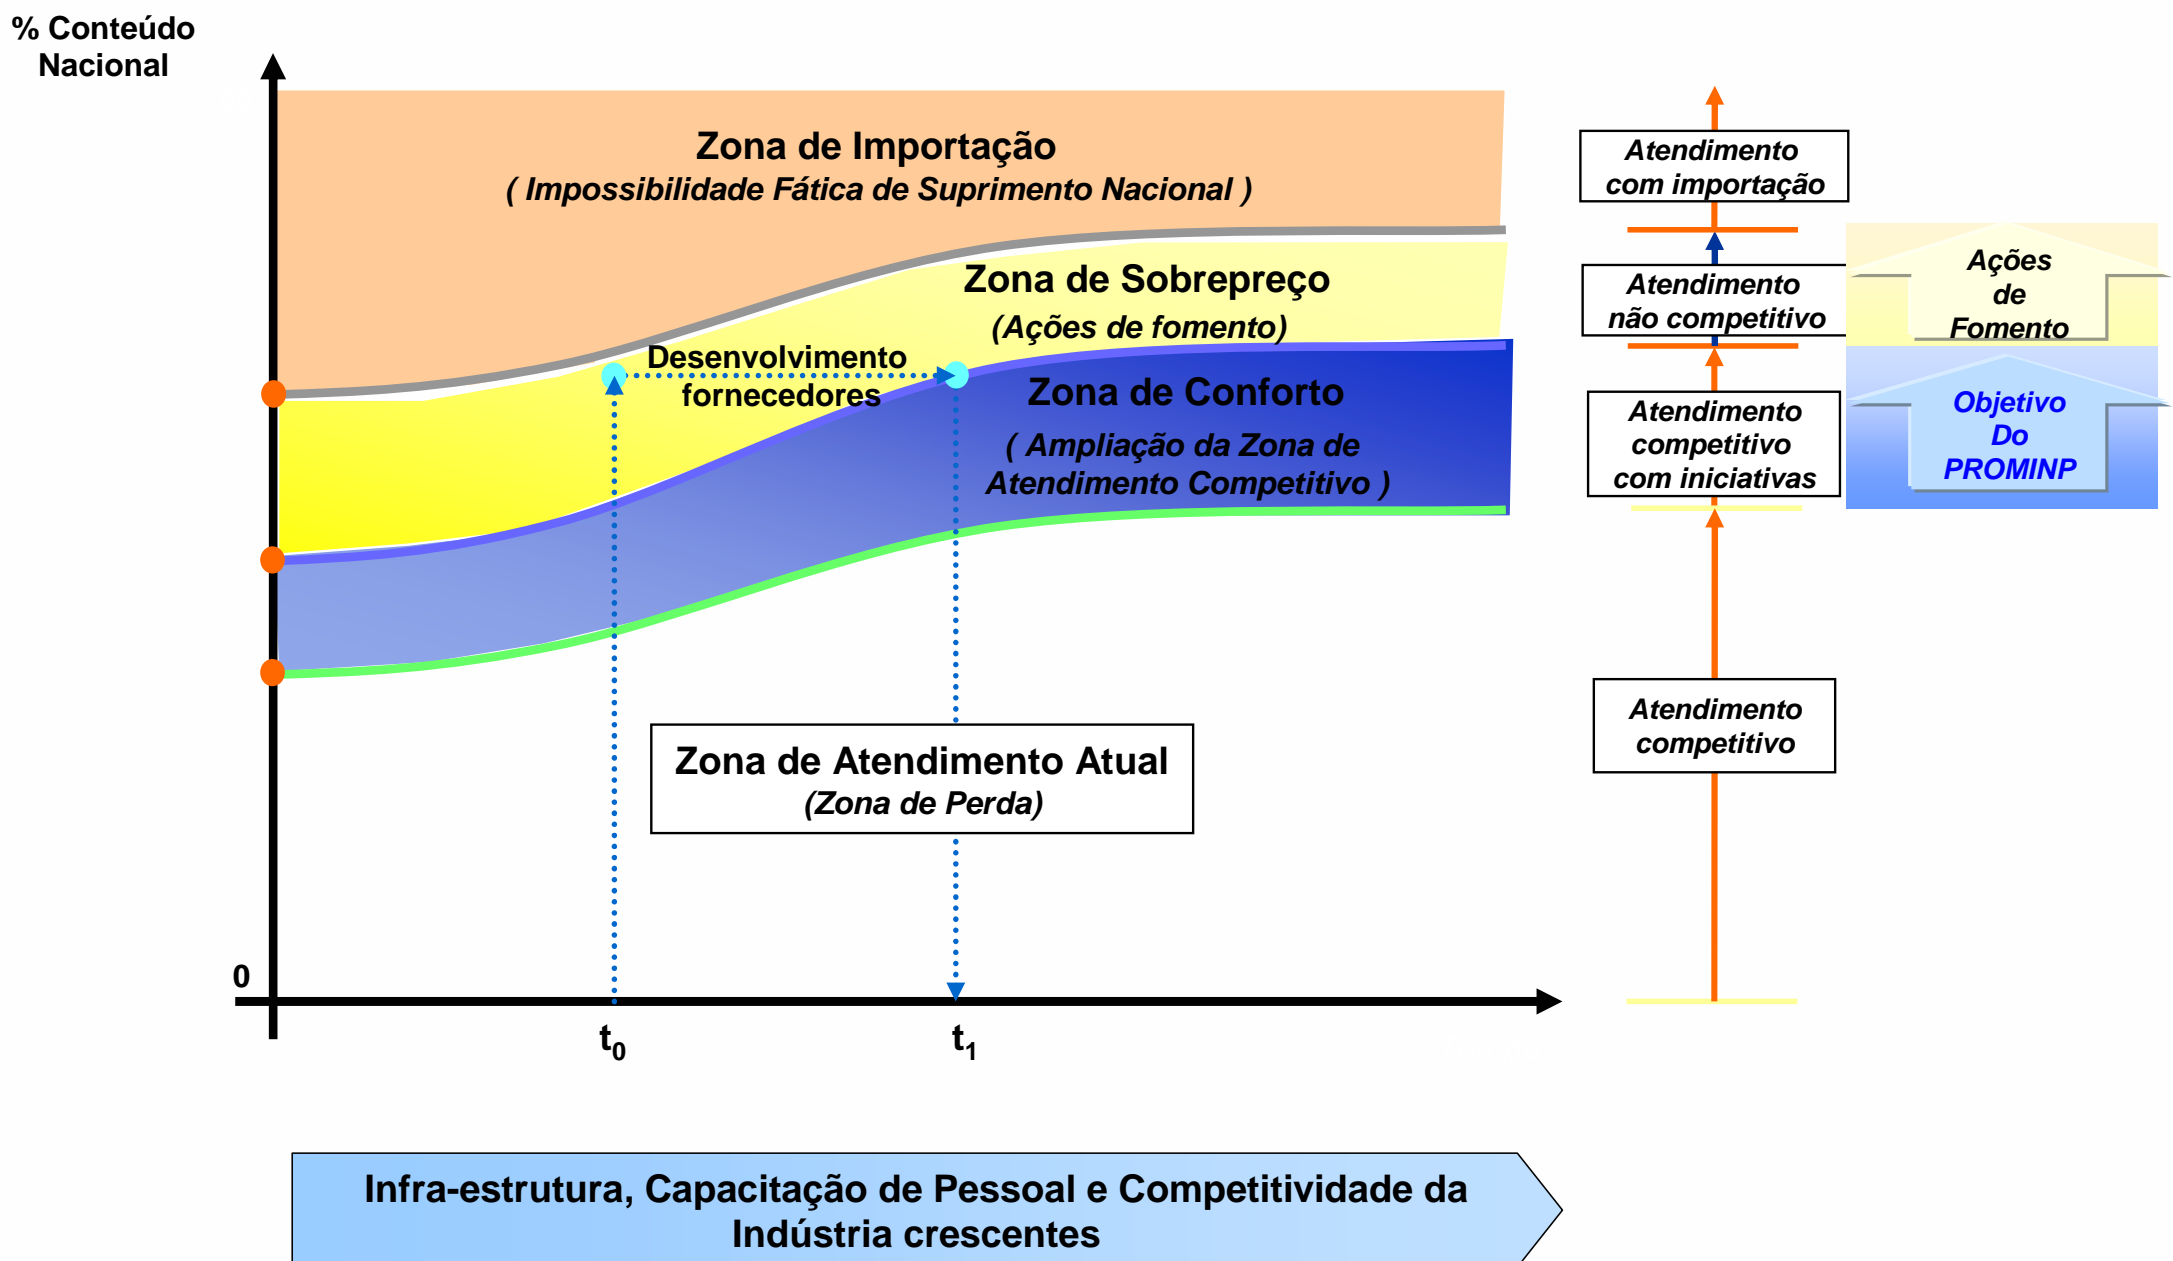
% Conteúdo Nacional

Zona de Importação
( Impossibilidade Fática de Suprimento Nacional )

Zona de Sobrepreço
(Ações de fomento)

Desenvolvimento fornecedores

Zona de Conforto
( Ampliação da Zona de Atendimento Competitivo )

Zona de Atendimento Atual
(Zona de Perda)

0

$t_0$

$t_1$

Atendimento com importação

Atendimento não competitivo

Atendimento competitivo com iniciativas

Atendimento competitivo

Ações de Fomento

Objetivo Do PROMINP

Infra-estrutura, Capacitação de Pessoal e Competitividade da Indústria crescentes